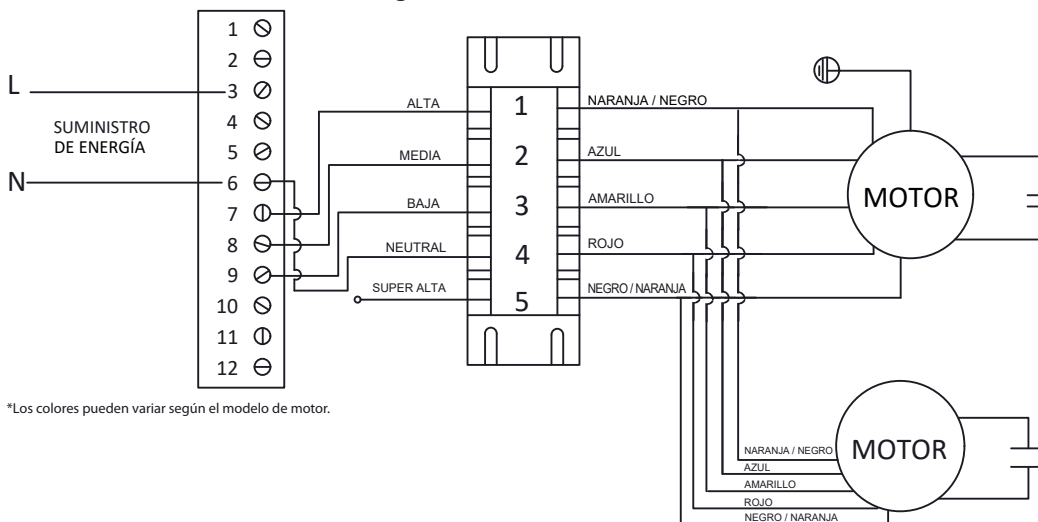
1
2
L
3
4
SUMINISTRO DE ENERGÍA
5
N
6
7
8
9
10
11
12

ALTA
MEDIA
BAJA
NEUTRAL
SUPER ALTA

1
2
3
4
5

NARANJA / NEGRO
AZUL
AMARILLO
ROJO
NEGRO / NARANJA

MOTOR

MOTOR

NARANJA / NEGRO
AZUL
AMARILLO
ROJO
NEGRO / NARANJA

*Los colores pueden variar según el modelo de motor.